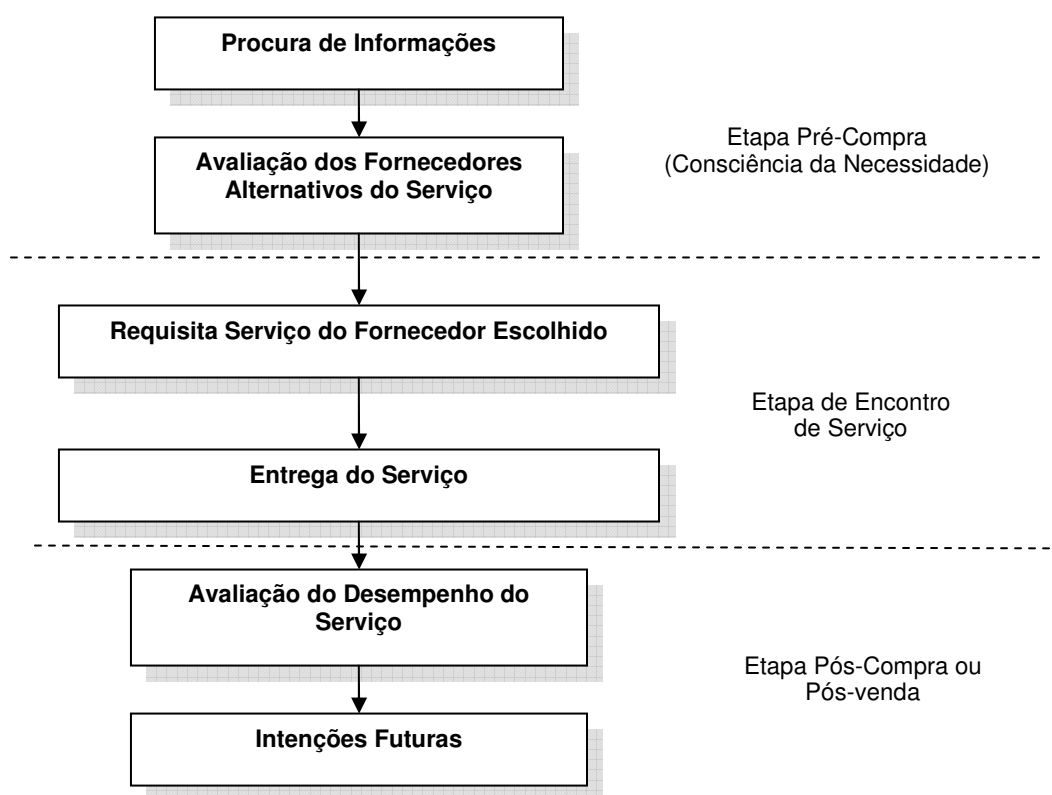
Procura de Informações

Avaliação dos Fornecedores Alternativos do Serviço

Etapa Pré-Compra
(Consciência da Necessidade)

Requisita Serviço do Fornecedor Escolhido

Entrega do Serviço

Etapa de Encontro de Serviço

Avaliação do Desempenho do Serviço

Intenções Futuras

Etapa Pós-Compra ou Pós-venda